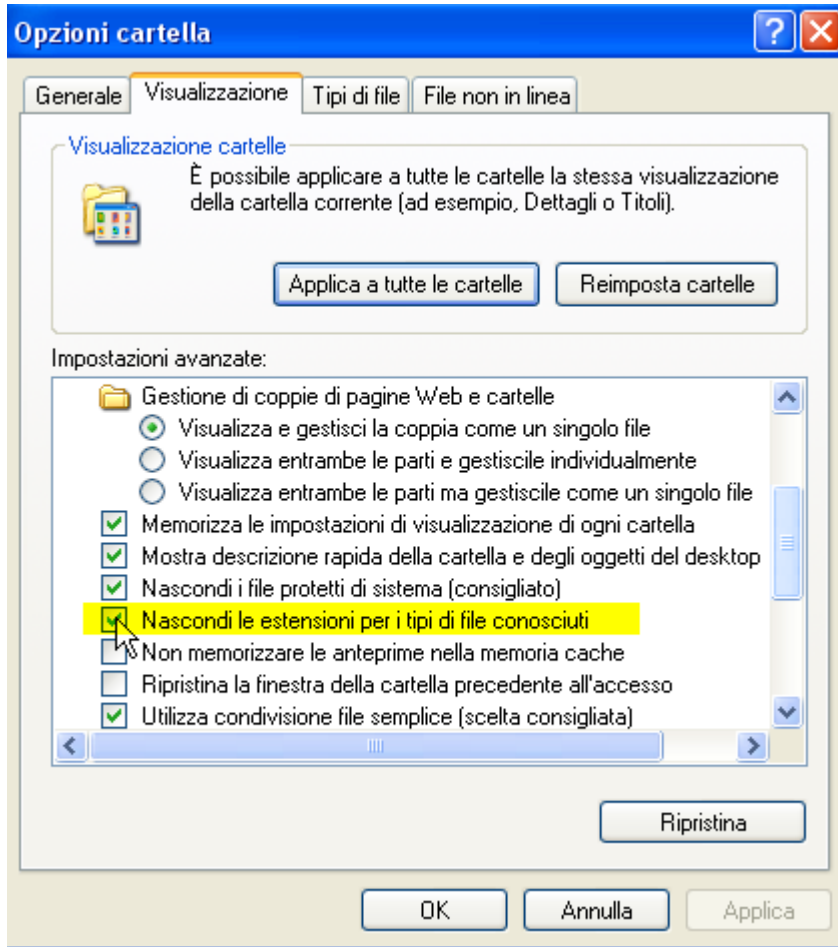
Opzioni cartella

Generale | Visualizzazione | Tipi di file | File non in linea

Visualizzazione cartelle

È possibile applicare a tutte le cartelle la stessa visualizzazione della cartella corrente (ad esempio, Dettagli o Titoli).

Applica a tutte le cartelle

Reimposta cartelle

Impostazioni avanzate:

Gestione di coppie di pagine Web e cartelle

Visualizza e gestisci la coppia come un singolo file

Visualizza entrambe le parti e gestiscile individualmente

Visualizza entrambe le parti ma gestiscile come un singolo file

Memorizza le impostazioni di visualizzazione di ogni cartella

Mostra descrizione rapida della cartella e degli oggetti del desktop

Nascondi i file protetti di sistema (consigliato)

Nascondi le estensioni per i tipi di file conosciuti

Non memorizzare le anteprime nella memoria cache

Ripristina la finestra della cartella precedente all'accesso

Utilizza condivisione file semplice (scelta consigliata)

Ripristina

OK

Annulla

Applica